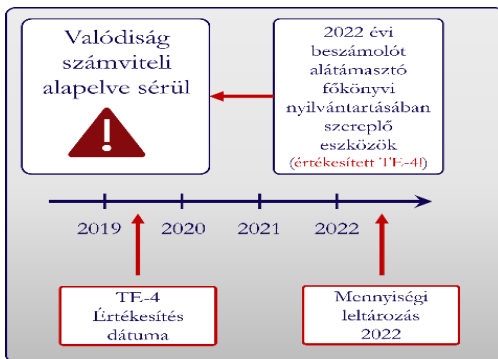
Valódiság számviteli alapelve sérül

2022 évi beszámolót alátámasztó főkönyvi nyilvántartásában szereplő eszközök (értékesített TE-4!)

2019
2020
2021
2022

TE-4 Értékesítés dátuma

Mennyiségi leltározás 2022